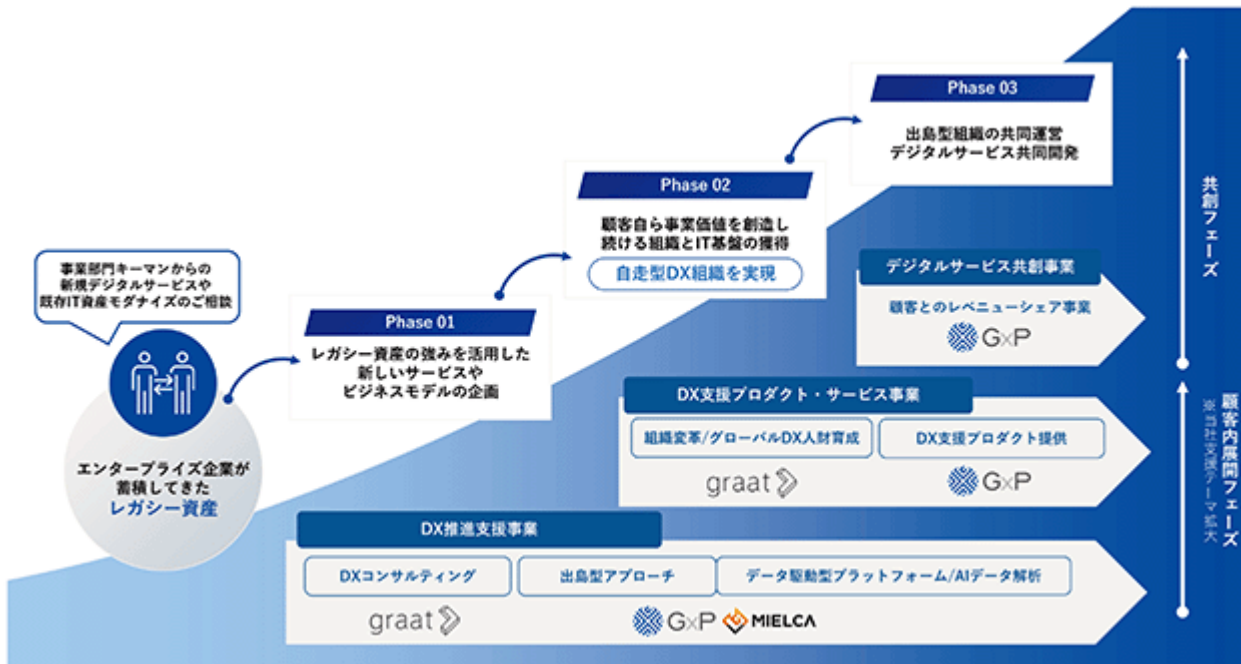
事業部門キーマンからの新規デジタルサービスや既存IT資産モダナイズのご相談

エンタープライズ企業が蓄積してきた
レガシー資産

Phase 01
レガシー資産の強みを活用した新しいサービスやビジネスモデルの企画

Phase 02
顧客自ら事業価値を創造し続ける組織とIT基盤の獲得
自走型DX組織を実現

Phase 03
出島型組織の共同運営
デジタルサービス共同開発

共創フェーズ

顧客内展開フェーズ
※当社支援テーマ拡大

デジタルサービス共創事業
顧客とのレベニューシェア事業
GxP

DX支援プロダクト・サービス事業
組織変革/グローバルDX人財育成
DX支援プロダクト提供
graat
GxP

DX推進支援事業
DXコンサルティング
出島型アプローチ
データ駆動型プラットフォーム/AIデータ解析
graat
GxP
MIELCA